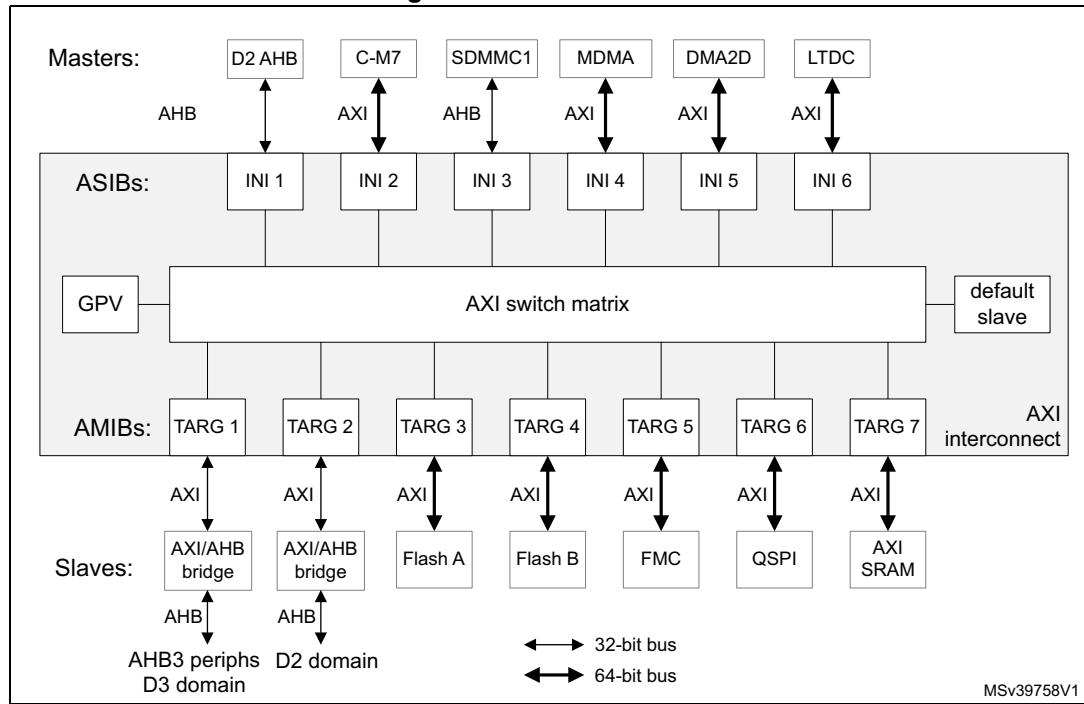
Masters:
D2 AHB
C-M7
SDMMC1
MDMA
DMA2D
LTDC

AHB
AXI
AHB
AXI
AXI
AXI

ASIBs:
INI 1
INI 2
INI 3
INI 4
INI 5
INI 6

GPV
AXI switch matrix
default slave

AMIBs:
TARG 1
TARG 2
TARG 3
TARG 4
TARG 5
TARG 6
TARG 7
AXI interconnect

AXI
AXI
AXI
AXI
AXI
AXI
AXI

Slaves:
AXI/AHB bridge
AXI/AHB bridge
Flash A
Flash B
FMC
QSPI
AXI SRAM

AHB
AHB
AHB3 periphs D3 domain
D2 domain

32-bit bus
64-bit bus

MSv39758V1